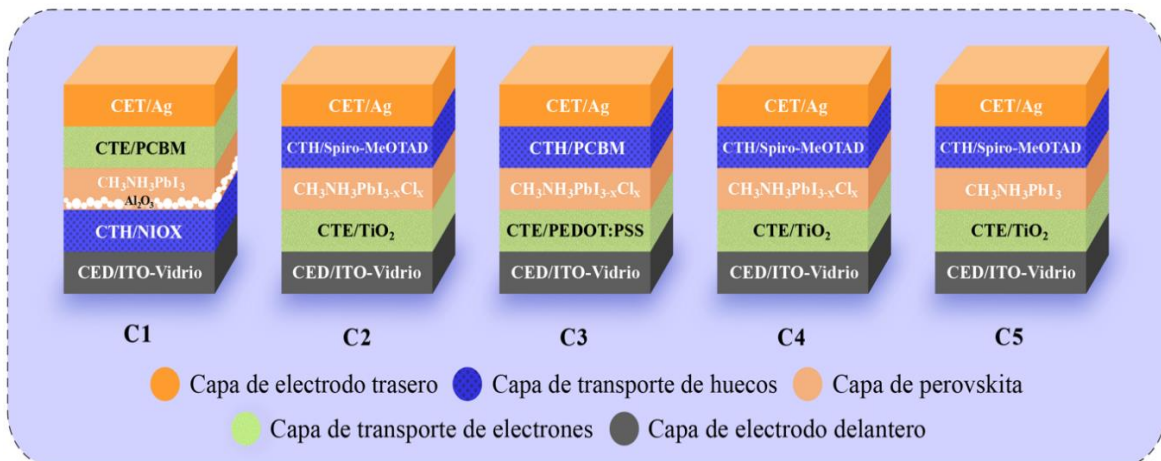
CET/Ag
CTE/PCBM
$CH_3NH_3PbI_3$
$Al_2O_3$
CTH/NIOX
CED/ITO-Vidrio

C1

CET/Ag
CTH/Spiro-MeOTAD
$CH_3NH_3PbI_{3-x}Cl_x$
CTE/$TiO_2$
CED/ITO-Vidrio

C2

CET/Ag
CTH/PCBM
$CH_3NH_3PbI_{3-x}Cl_x$
CTE/PEDOT:PSS
CED/ITO-Vidrio

C3

CET/Ag
CTH/Spiro-MeOTAD
$CH_3NH_3PbI_{3-x}Cl_x$
CTE/$TiO_2$
CED/ITO-Vidrio

C4

CET/Ag
CTH/Spiro-MeOTAD
$CH_3NH_3PbI_3$
CTE/$TiO_2$
CED/ITO-Vidrio

C5

Capa de electrodo trasero Capa de transporte de huecos Capa de perovskita
Capa de transporte de electrones Capa de electrodo delantero